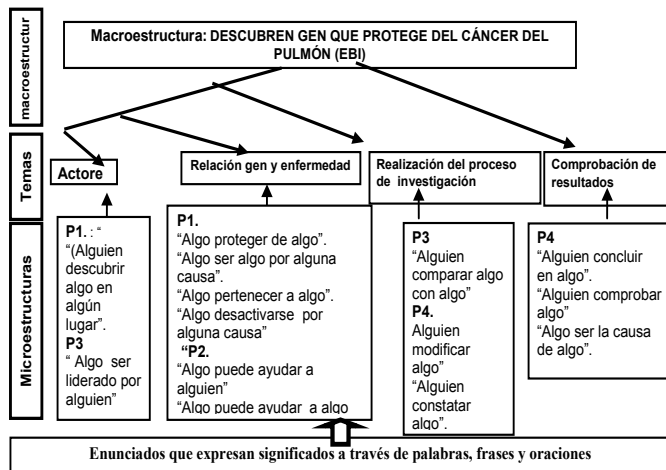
macroestructur

Macroestructura: DESCUBREN GEN QUE PROTEGE DEL CÁNCER DEL PULMÓN (EBI)

Temas

Actore

Relación gen y enfermedad

Realización del proceso de investigación

Comprobación de resultados

Microestructuras

P1. : "
"(Alguien descubrir algo en algún lugar".
P3
" Algo ser liderado por alguien"

P1.
"Algo proteger de algo".
"Algo ser algo por alguna causa".
"Algo pertenecer a algo".
"Algo desactivarse por alguna causa"
"P2.
"Algo puede ayudar a alguien"
"Algo puede ayudar a algo

P3
"Alguien comparar algo con algo"
P4.
Alguien modificar algo"
"Alguien constatar algo".

P4
"Alguien concluir en algo".
"Alguien comprobar algo"
"Algo ser la causa de algo".

Enunciados que expresan significados a través de palabras, frases y oraciones